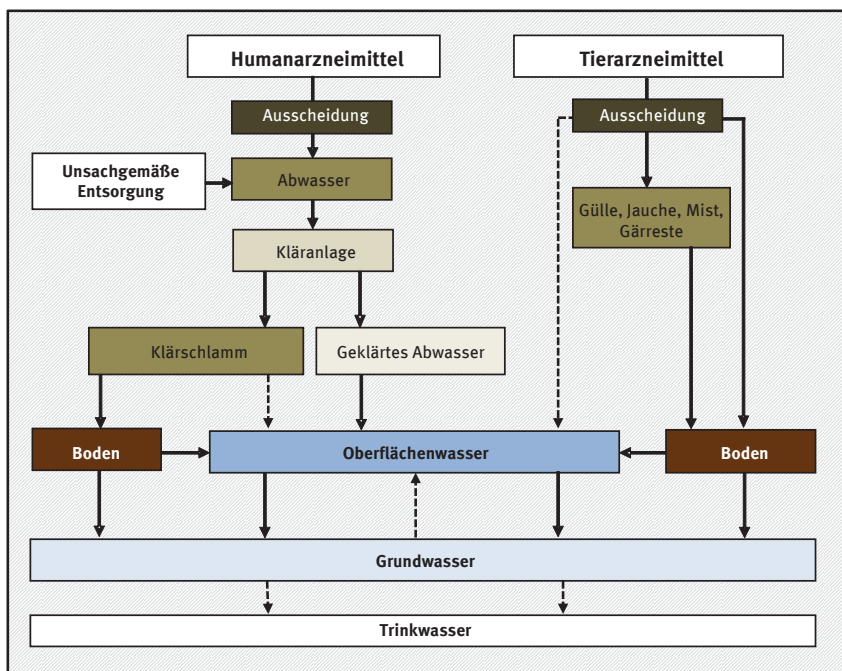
Humanarzneimittel

Tierarzneimittel

Ausscheidung

Ausscheidung

Unsachgemäße Entsorgung

Abwasser

Gülle, Jauche, Mist, Gärreste

Kläranlage

Klärschlamm

Geklärtes Abwasser

Boden

Oberflächenwasser

Boden

Grundwasser

Trinkwasser